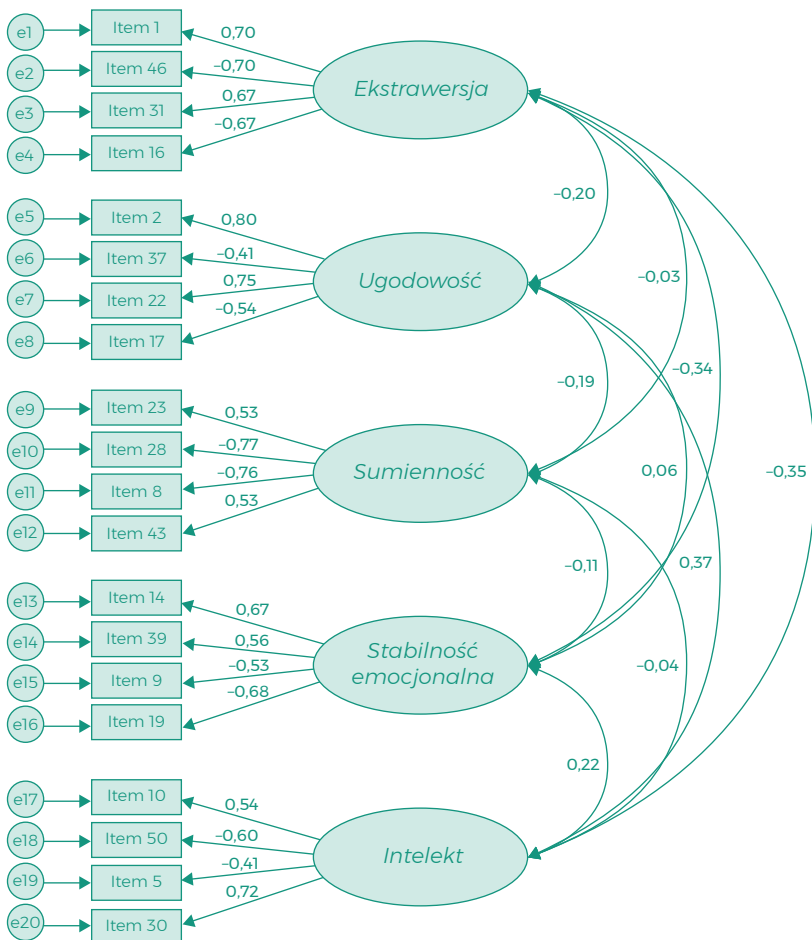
e1 Item 1 0,70
e2 Item 46 –0,70
e3 Item 31 0,67
e4 Item 16 –0,67
Ekstrawersja

e5 Item 2 0,80
e6 Item 37 –0,41
e7 Item 22 0,75
e8 Item 17 –0,54
Ugodowość

e9 Item 23 0,53
e10 Item 28 –0,77
e11 Item 8 –0,76
e12 Item 43 0,53
Sumienność

e13 Item 14 0,67
e14 Item 39 0,56
e15 Item 9 –0,53
e16 Item 19 –0,68
Stabilność emocjonalna

e17 Item 10 0,54
e18 Item 50 –0,60
e19 Item 5 –0,41
e20 Item 30 0,72
Intelekt

–0,20
–0,03
–0,34
–0,35
–0,19
0,06
0,37
–0,11
–0,04
0,22